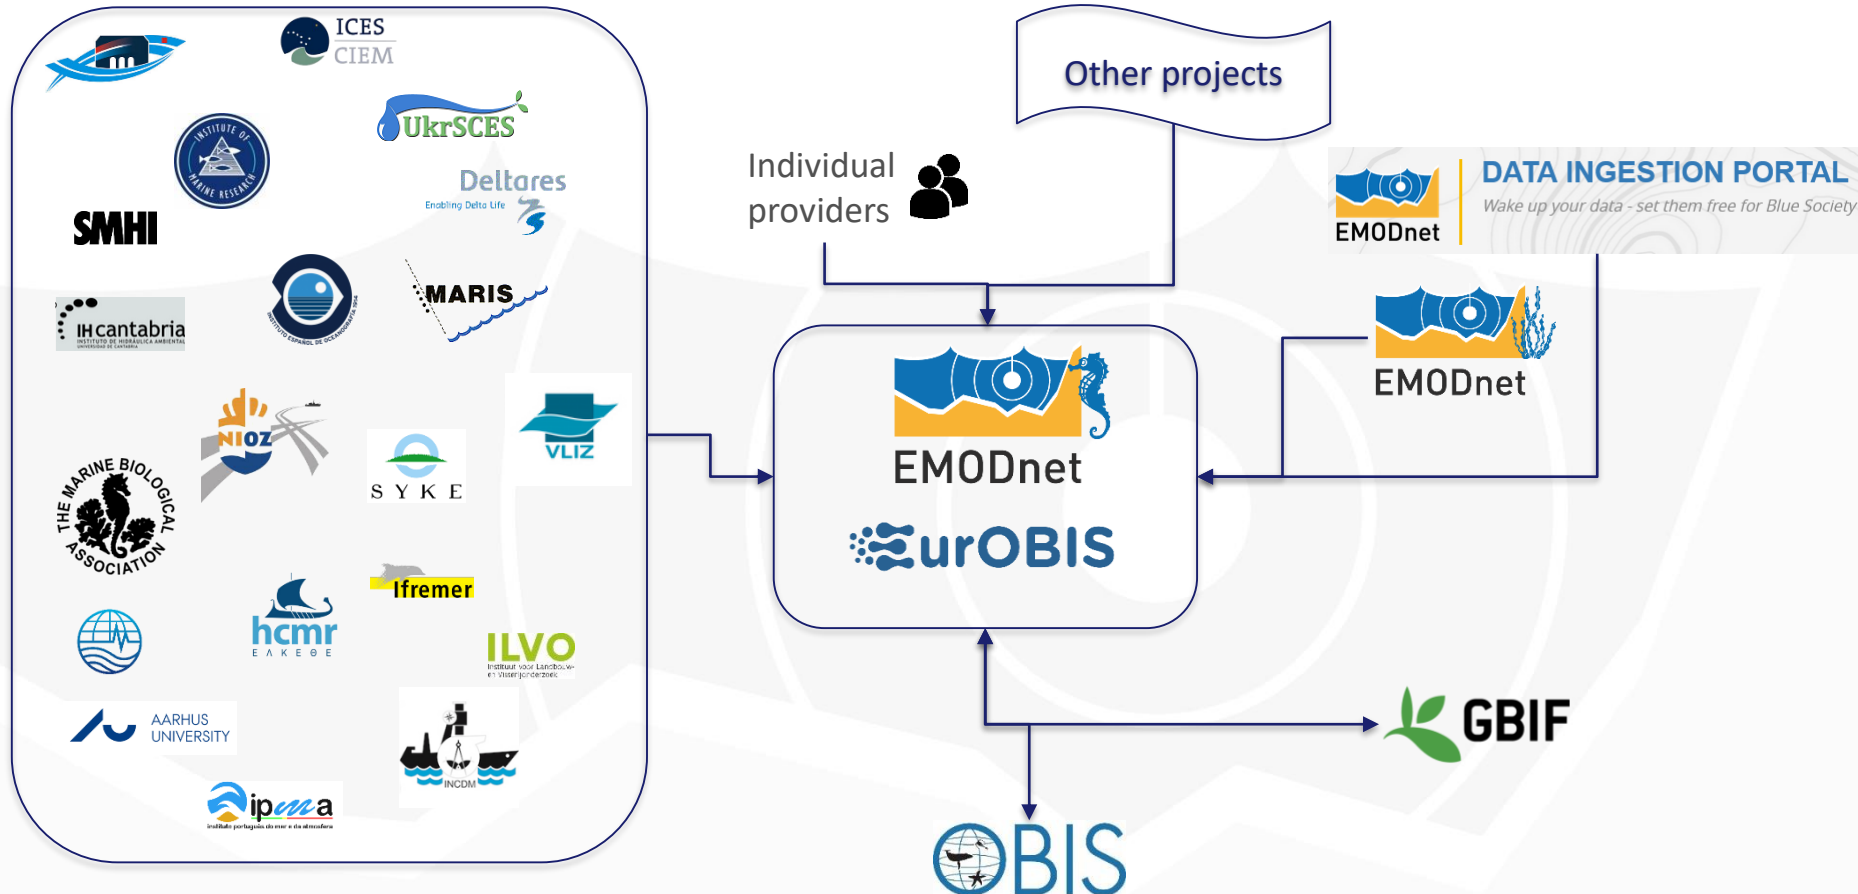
ICES
CIEM

UkrSCES

INSTITUTE OF MARINE RESEARCH

Deltares
Enabling Delta Life

SMHI

IHcantabria
INSTITUTO DE HIDRÁULICA AMBIENTAL

INSTITUTO ESPAÑOL DE OCEANOGRAFÍA

MARIS

NIOZ

VLIZ

SYKE

THE MARINE BIOLOGICAL ASSOCIATION

Ifremer

hcmr
ΕΛΚΕΘΕ

ILVO
Instituut voor Landbouw- en Visserijonderzoek

AARHUS UNIVERSITY

INCDM

ipma

Other projects

Individual providers

EMODnet
DATA INGESTION PORTAL
Wake up your data - set them free for Blue Society

EMODnet

EMODnet

EurOBIS

GBIF

OBIS